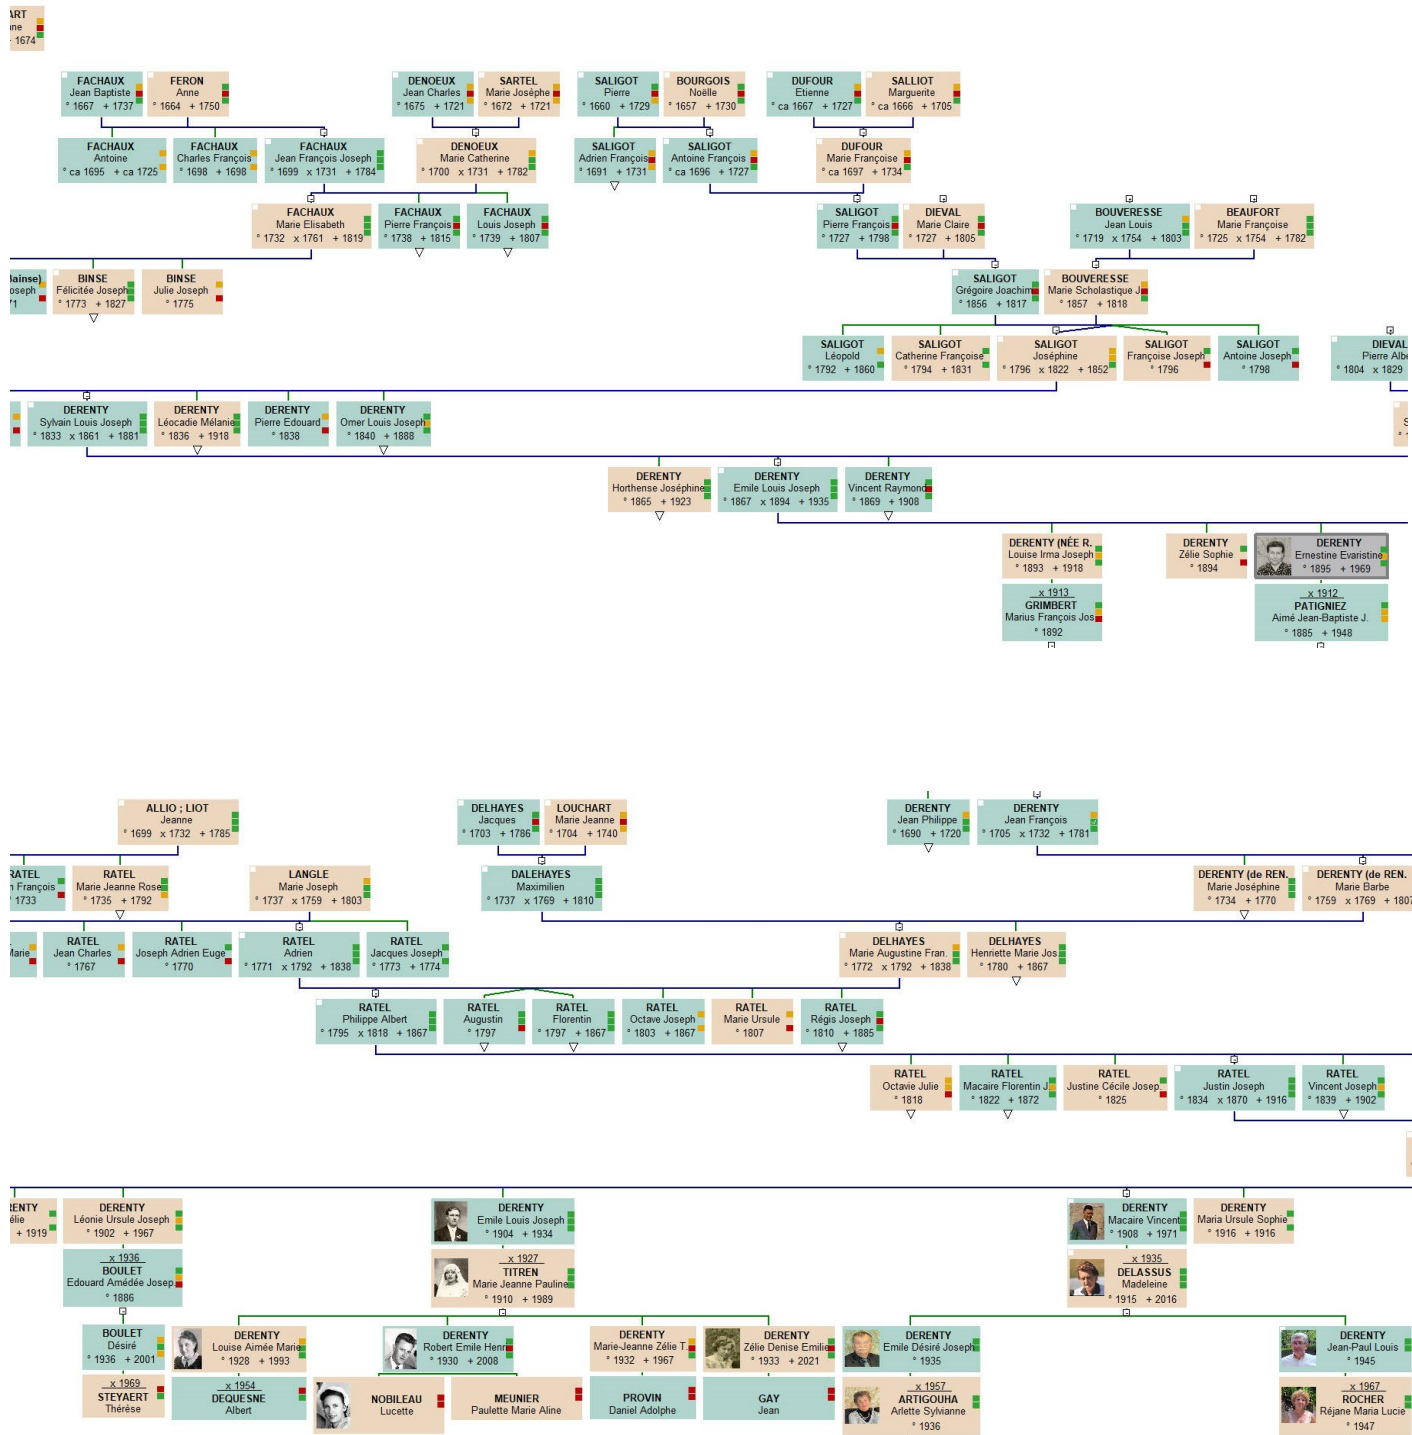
ART
ine
1674

FACHAUX
Jean Baptiste
° 1667 + 1737

FERON
Anne
° 1664 + 1750

DENOEUX
Jean Charles
° 1675 + 1721

SARTEL
Marie Josèphe
° 1672 + 1721

SALIGOT
Pierre
° 1660 + 1729

BOURGOIS
Noëlle
° 1657 + 1730

DUFOUR
Etienne
° ca 1667 + 1727

SALLIOT
Marguerite
° ca 1666 + 1705

FACHAUX
Antoine
° ca 1695 + ca 1725

FACHAUX
Charles François
° 1698 + 1698

FACHAUX
Jean François Joseph
° 1699 x 1731 + 1784

DENOEUX
Marie Catherine
° 1700 x 1731 + 1782

SALIGOT
Adrien François
° 1691 + 1731

SALIGOT
Antoine François
° ca 1696 + 1727

DUFOUR
Marie Françoise
° ca 1697 + 1734

FACHAUX
Marie Elisabeth
° 1732 x 1761 + 1819

FACHAUX
Pierre François
° 1738 + 1815

FACHAUX
Louis Joseph
° 1739 + 1807

SALIGOT
Pierre François
° 1727 + 1798

DIEVAL
Marie Claire
° 1727 + 1805

BOUVERESSE
Jean Louis
° 1719 x 1754 + 1803

BEAUFORT
Marie Françoise
° 1725 x 1754 + 1782

laise)
oseph
'1

BINSE
Félicitée Joseph
° 1773 + 1827

BINSE
Julie Joseph
° 1775

SALIGOT
Grégoire Joachim
° 1856 + 1817

BOUVERESSE
Marie Scholastique J
° 1857 + 1818

SALIGOT
Léopold
° 1792 + 1860

SALIGOT
Catherine Françoise
° 1794 + 1831

SALIGOT
Joséphine
° 1796 x 1822 + 1852

SALIGOT
Françoise Joseph
° 1796

SALIGOT
Antoine Joseph
° 1798

DIEVAL
Pierre Albe
° 1804 x 1829

DERENTY
Sylvain Louis Joseph
° 1833 x 1861 + 1881

DERENTY
Léocadie Mélanie
° 1836 + 1918

DERENTY
Pierre Edouard
° 1838

DERENTY
Omer Louis Joseph
° 1840 + 1888

DERENTY
Horthense Joséphine
° 1865 + 1923

DERENTY
Emile Louis Joseph
° 1867 x 1894 + 1935

DERENTY
Vincent Raymond
° 1869 + 1908

DERENTY (NÉE R.
Louise Irma Joseph
° 1893 + 1918

DERENTY
Zélie Sophie
° 1894

DERENTY
Ernestine Evaristine
° 1895 + 1969

x 1913
GRIMBERT
Marius François Jos
° 1892

x 1912
PATIGNIEZ
Aimé Jean-Baptiste J.
° 1885 + 1948

ALLIO ; LIOT
Jeanne
° 1699 x 1732 + 1785

DELHAYES
Jacques
° 1703 + 1786

LOUCHART
Marie Jeanne
° 1704 + 1740

DERENTY
Jean Philippe
° 1690 + 1720

DERENTY
Jean François
° 1705 x 1732 + 1781

RATEL
n François
1733

RATEL
Marie Jeanne Rose
° 1735 + 1792

LANGLE
Marie Joseph
° 1737 x 1759 + 1803

DALEHAYES
Maximilien
° 1737 x 1769 + 1810

DERENTY (de REN.
Marie Joséphine
° 1734 + 1770

DERENTY (de REN.
Marie Barbe
° 1759 x 1769 + 1807

Marie

RATEL
Jean Charles
° 1767

RATEL
Joseph Adrien Euge
° 1770

RATEL
Adrien
° 1771 x 1792 + 1838

RATEL
Jacques Joseph
° 1773 + 1774

DELHAYES
Marie Augustine Fran.
° 1772 x 1792 + 1838

DELHAYES
Henriette Marie Jos
° 1780 + 1867

RATEL
Philippe Albert
° 1795 x 1818 + 1867

RATEL
Augustin
° 1797

RATEL
Florentin
° 1797 + 1867

RATEL
Octave Joseph
° 1803 + 1867

RATEL
Marie Ursule
° 1807

RATEL
Régis Joseph
° 1810 + 1885

RATEL
Octavie Julie
° 1818

RATEL
Macaire Florentin J
° 1822 + 1872

RATEL
Justine Cécile Josep
° 1825

RATEL
Justin Joseph
° 1834 x 1870 + 1916

RATEL
Vincent Joseph
° 1839 + 1902

ENTY
élie
+ 1919

DERENTY
Léonie Ursule Joseph
° 1902 + 1967

DERENTY
Emile Louis Joseph
° 1904 + 1934

DERENTY
Macaire Vincent
° 1908 + 1971

DERENTY
Maria Ursule Sophie
° 1916 + 1916

x 1936
BOULET
Edouard Amédée Josep
° 1886

x 1927
TITREN
Marie Jeanne Pauline
° 1910 + 1989

x 1935
DELASSUS
Madeleine
° 1915 + 2016

BOULET
Désiré
° 1936 + 2001

DERENTY
Louise Aimée Marie
° 1928 + 1993

DERENTY
Robert Emile Henri
° 1930 + 2008

DERENTY
Marie-Jeanne Zélie T.
° 1932 + 1967

DERENTY
Zélie Denise Emilie
° 1933 + 2021

DERENTY
Emile Désiré Joseph
° 1935

DERENTY
Jean-Paul Louis
° 1945

x 1969
STEYAERT
Thérèse

x 1954
DEQUESNE
Albert

NOBILEAU
Lucette

MEUNIER
Paulette Marie Aline

PROVIN
Daniel Adolphe

GAY
Jean

x 1957
ARTIGOUHA
Arlette Sylvianne
° 1936

x 1967
ROCHER
Réjane Maria Lucie
° 1947